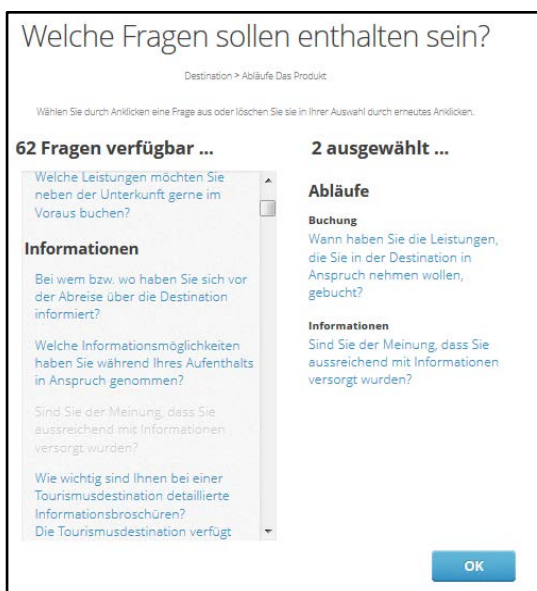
Welche Fragen sollen enthalten sein?

Destination > Abläufe Das Produkt

Wählen Sie durch Anklicken eine Frage aus oder löschen Sie sie in Ihrer Auswahl durch erneutes Anklicken.

62 Fragen verfügbar ...

Welche Leistungen möchten Sie neben der Unterkunft gerne im Voraus buchen?

Informationen

Bei wem bzw. wo haben Sie sich vor der Abreise über die Destination informiert?

Welche Informationsmöglichkeiten haben Sie während Ihres Aufenthalts in Anspruch genommen?

Sind Sie der Meinung, dass Sie aussreichend mit Informationen versorgt wurden?

Wie wichtig sind Ihnen bei einer Tourismusdestination detaillierte Informationsbroschüren?

Die Tourismusdestination verfügt

2 ausgewählt ...

Abläufe

Buchung

Wann haben Sie die Leistungen, die Sie in der Destination in Anspruch nehmen wollen, gebucht?

Informationen

Sind Sie der Meinung, dass Sie aussreichend mit Informationen versorgt wurden?

OK